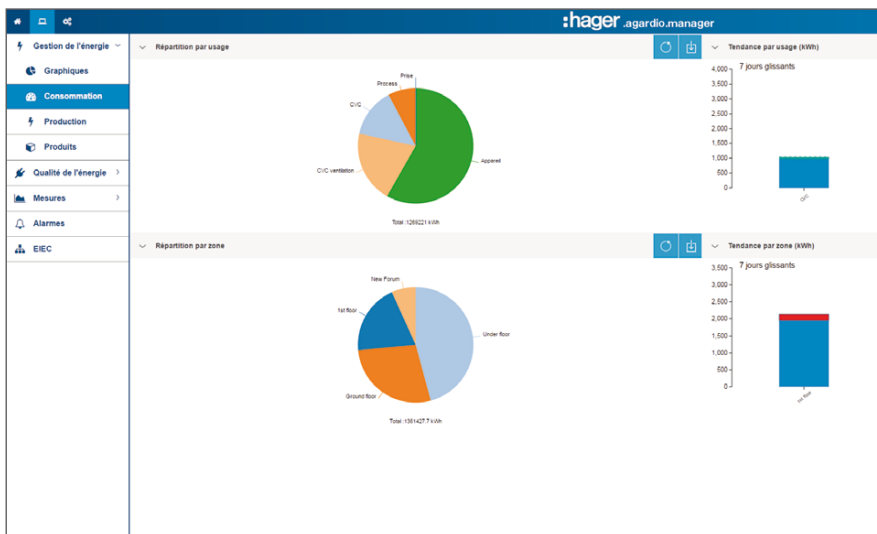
:hager .agardio.manager

Gestion de l'énergie
Graphiques
Consommation
Production
Produits
Qualité de l'énergie
Mesures
Alarmes
EIEC

Répartition par usage

Prise
Process
CVC
CVC ventilation
Appareil

Total :1289221 kWh

Tendance par usage (kWh)

7 jours glissants

4,000
3,500
3,000
2,500
2,000
1,500
1,000
500
0

CVC

Répartition par zone

New Forum
1st floor
Under floor
Ground floor

Total :1361427.7 kWh

Tendance par zone (kWh)

7 jours glissants

3,500
3,000
2,500
2,000
1,500
1,000
500
0

1st floor